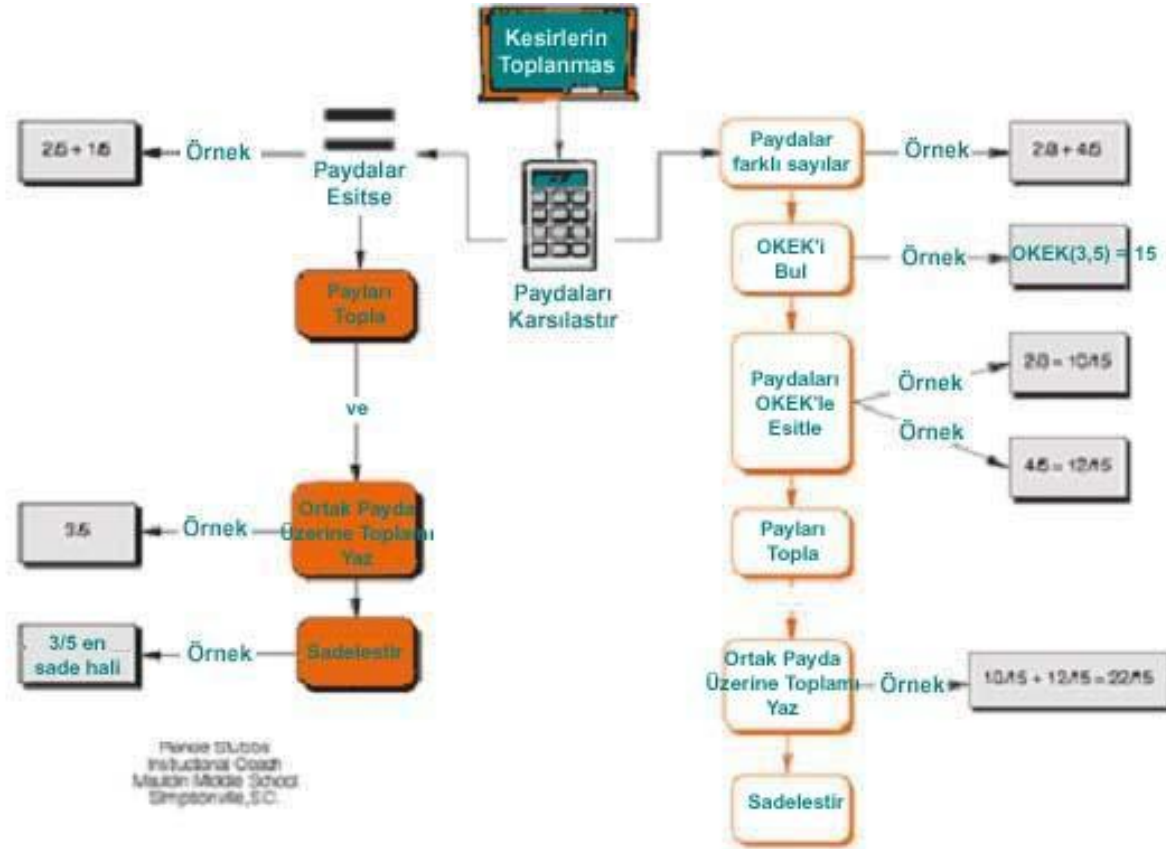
Kesirlerin Toplanmas

2/5 + 1/5

Örnek

Paydalar Esitse

Payları Topla

ve

3/5

Örnek

Ortak Payda Üzerine Toplamı Yaz

3/5 en sade hali

Örnek

Sadelestir

Paydaları Karsılastır

Paydalar farklı sayılar

Örnek

2/3 + 4/5

OKEK'i Bul

Örnek

OKEK(3,5) = 15

Paydaları OKEK'le Esitle

Örnek

2/3 = 10/15

Örnek

4/5 = 12/15

Payları Topla

Ortak Payda Üzerine Toplamı Yaz

Örnek

10/15 + 12/15 = 22/15

Sadelestir

Renie Stubbs
Instructional Coach
Mauldin Middle School
Simpsonville, S.C.